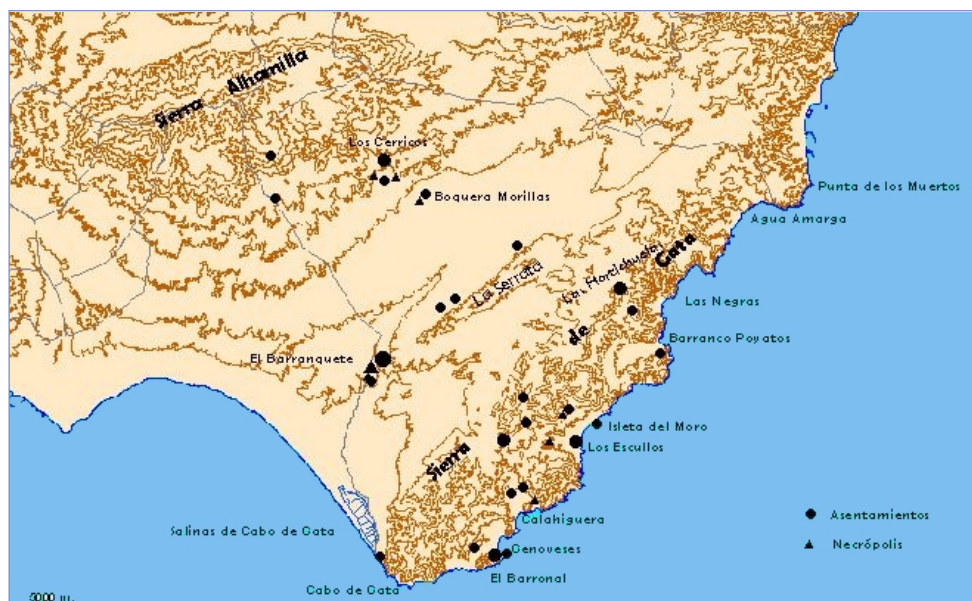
Sierra Alhamilla
Los Cerricos
Boquera Morillas
Punta de los Muertos
Agua Amarga
La Serrata
La Hortichuela
Gata
Las Negras
de
Barranco Poyatos
El Barranquete
Isleta del Moro
Los Escullos
Sierra
Calahiguera
Salinas de Cabo de Gata
Genoveses
El Barronal
Cabo de Gata
5000 m.
Asentamientos
Necrópolis